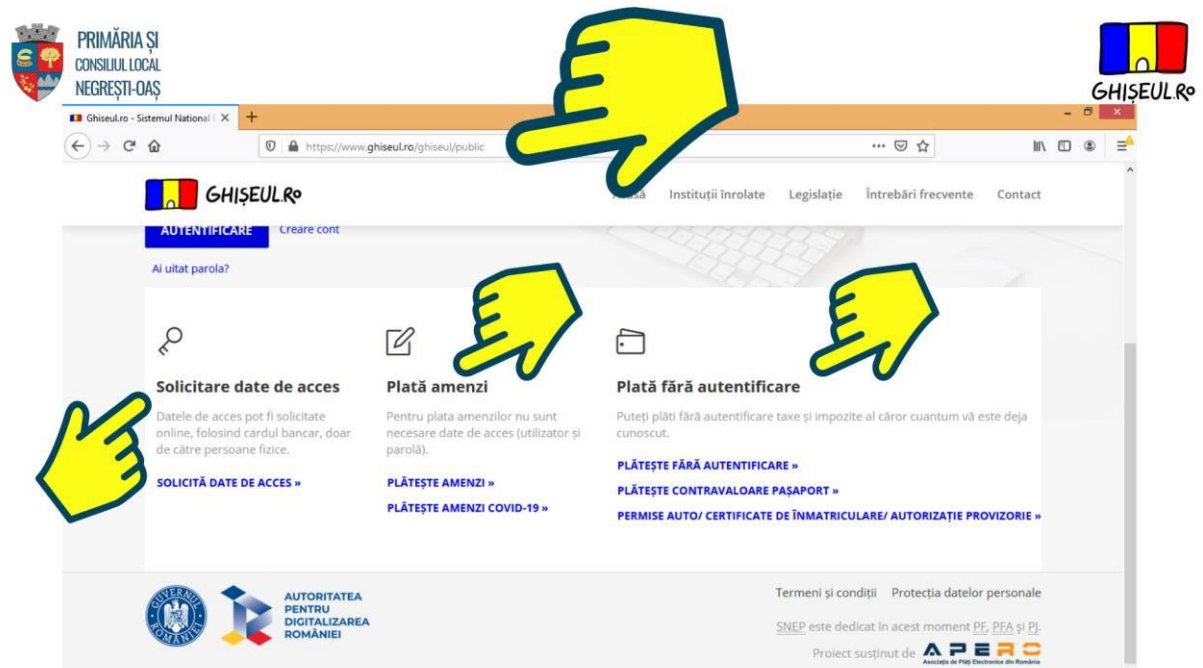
PRIMĂRIA ȘI
CONSILIUL LOCAL
NEGREȘTI-OAȘ

GHIȘEUL.Ro

Ghiseul.ro - Sistemul National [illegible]

https://www.ghiseul.ro/ghiseul/public

GHIȘEUL.Ro

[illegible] Instituții înrolate Legislație Întrebări frecvente Contact

AUTENTIFICARE Creare cont

Ai uitat parola?

Solicitare date de acces

Datele de acces pot fi solicitate online, folosind cardul bancar, doar de către persoane fizice.

SOLICITĂ DATE DE ACCES »

Plată amenzi

Pentru plata amenzilor nu sunt necesare date de acces (utilizator și parolă).

PLĂTEȘTE AMENZI »

PLĂTEȘTE AMENZI COVID-19 »

Plată fără autentificare

Puteți plăti fără autentificare taxe și impozite al căror cuantum vă este deja cunoscut.

PLĂTEȘTE FĂRĂ AUTENTIFICARE »

PLĂTEȘTE CONTRAVALOARE PAȘAPORT »

PERMISE AUTO/ CERTIFICATE DE ÎNMATRICULARE/ AUTORIZAȚIE PROVIZORIE »

GUVERNUL ROMÂNIEI

AUTORITATEA PENTRU DIGITALIZAREA ROMÂNIEI

Termeni și condiții Protecția datelor personale

SNEP este dedicat în acest moment PF, PFA și PJ.

Proiect susținut de APERO
Asociația de Plăți Electronice din România